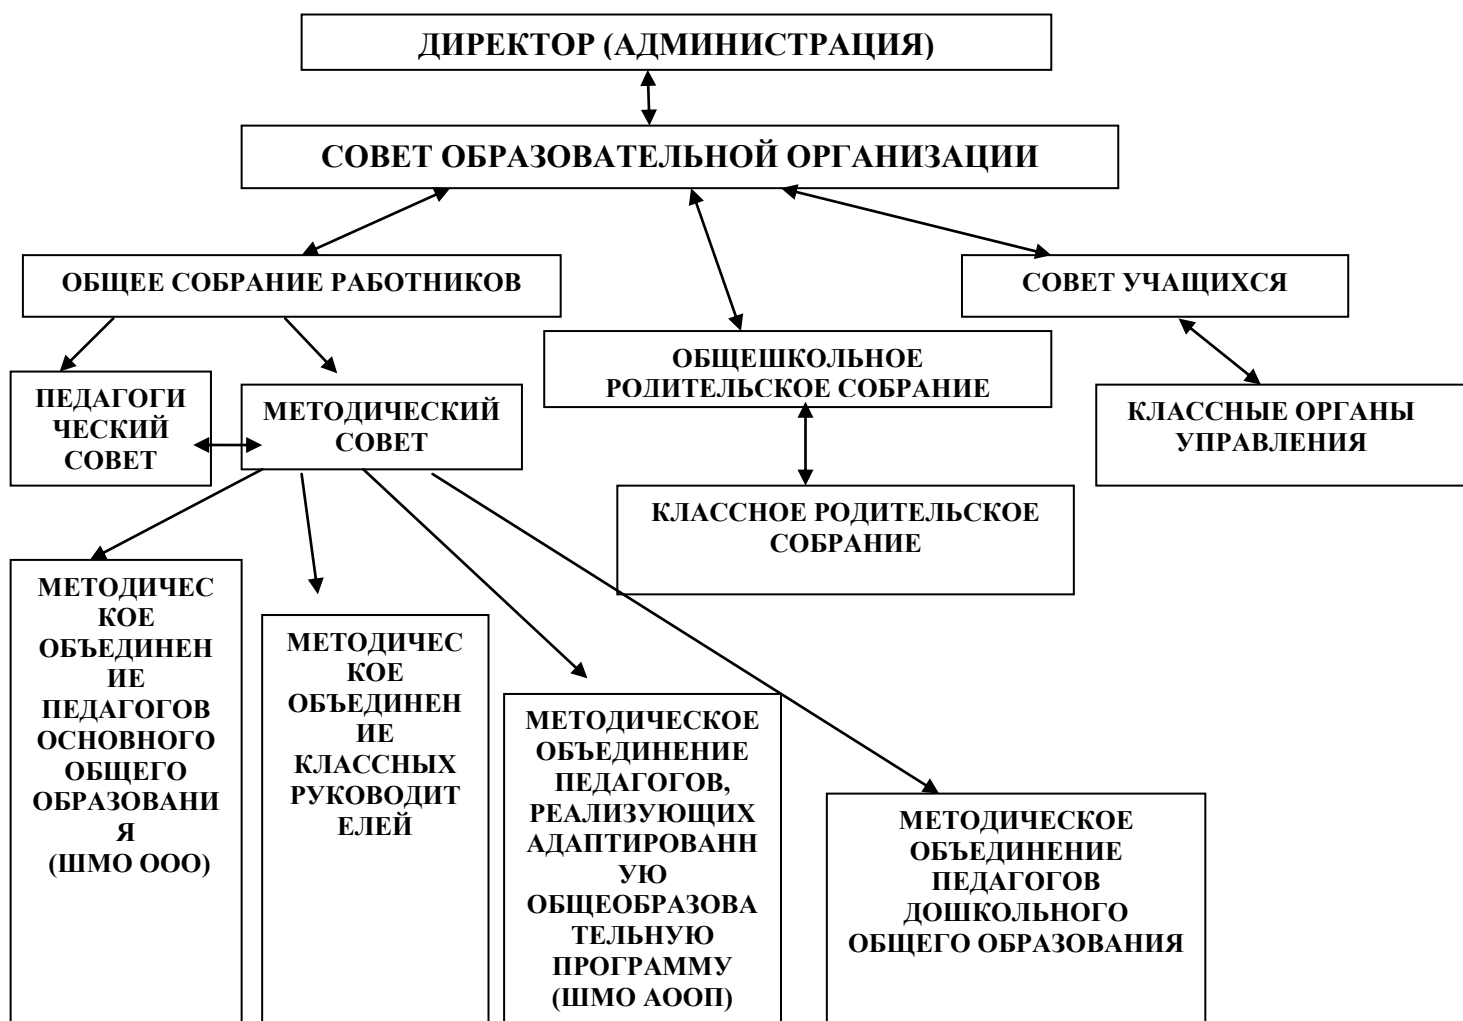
ДИРЕКТОР (АДМИНИСТРАЦИЯ)

СОВЕТ ОБРАЗОВАТЕЛЬНОЙ ОРГАНИЗАЦИИ

ОБЩЕЕ СОБРАНИЕ РАБОТНИКОВ

СОВЕТ УЧАЩИХСЯ

ОБЩЕШКОЛЬНОЕ РОДИТЕЛЬСКОЕ СОБРАНИЕ

ПЕДАГОГИЧЕСКИЙ СОВЕТ

МЕТОДИЧЕСКИЙ СОВЕТ

КЛАССНЫЕ ОРГАНЫ УПРАВЛЕНИЯ

КЛАССНОЕ РОДИТЕЛЬСКОЕ СОБРАНИЕ

МЕТОДИЧЕСКОЕ ОБЪЕДИНЕНИЕ ПЕДАГОГОВ ОСНОВНОГО ОБЩЕГО ОБРАЗОВАНИЯ (ШМО ООО)

МЕТОДИЧЕСКОЕ ОБЪЕДИНЕНИЕ КЛАССНЫХ РУКОВОДИТЕЛЕЙ

МЕТОДИЧЕСКОЕ ОБЪЕДИНЕНИЕ ПЕДАГОГОВ, РЕАЛИЗУЮЩИХ АДАПТИРОВАННУЮ ОБЩЕОБРАЗОВАТЕЛЬНУЮ ПРОГРАММУ (ШМО АООП)

МЕТОДИЧЕСКОЕ ОБЪЕДИНЕНИЕ ПЕДАГОГОВ ДОШКОЛЬНОГО ОБЩЕГО ОБРАЗОВАНИЯ